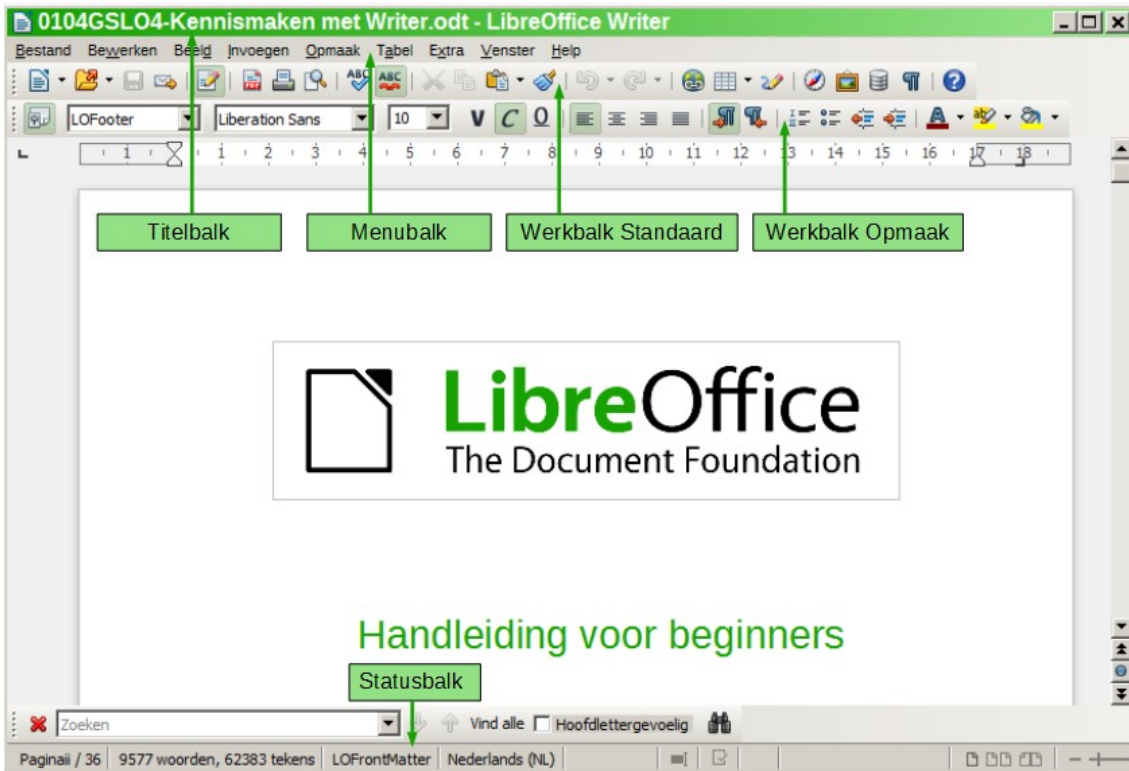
0104GSLO4-Kennismaken met Writer.odt - LibreOffice Writer

Bestand Bewerken Beeld Invoegen Opmaak Tabel Extra Venster Help

LOFooter Liberation Sans 10 V C O

Titelbalk

Menubalk

Werkbalk Standaard

Werkbalk Opmaak

LibreOffice
The Document Foundation

Handleiding voor beginners

Statusbalk

Zoeken Vind alle Hoofdlettergevoelig

Paginaii / 36 | 9577 woorden, 62383 tekens | LOFrontMatter | Nederlands (NL)